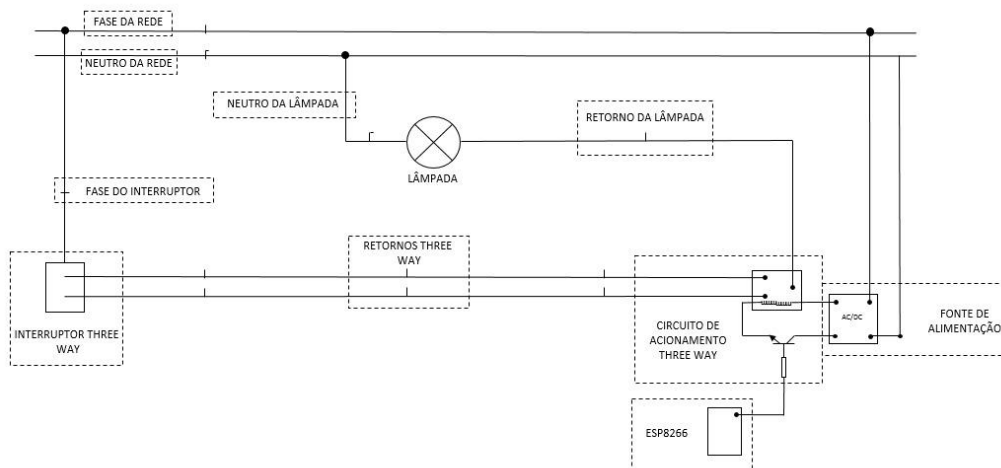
FASE DA REDE

NEUTRO DA REDE

NEUTRO DA LÂMPADA

RETORNO DA LÂMPADA

LÂMPADA

FASE DO INTERRUPTOR

RETORNOS THREE WAY

INTERRUPTOR THREE WAY

CIRCUITO DE ACIONAMENTO THREE WAY

AC/DC

FONTE DE ALIMENTAÇÃO

ESP8266